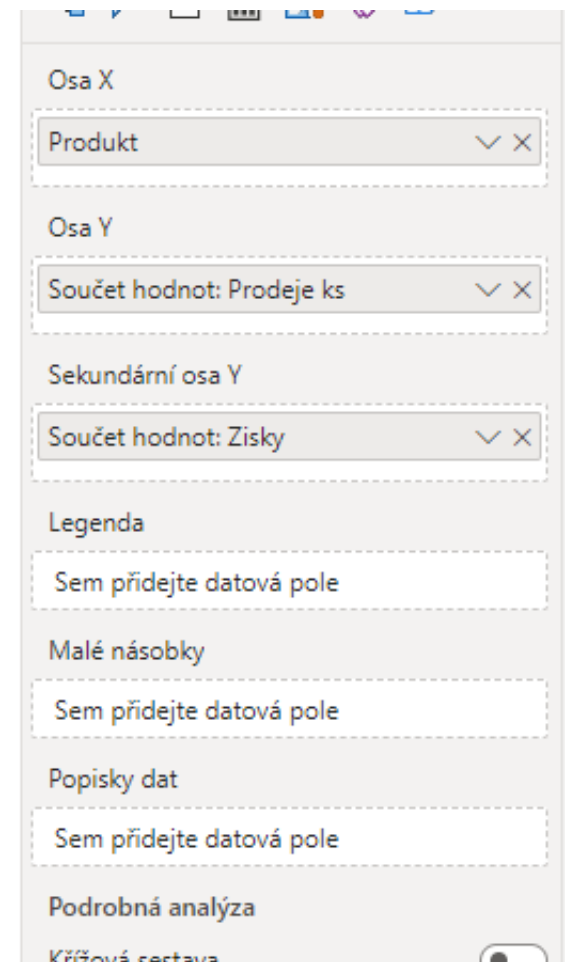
Osa X

Produkt

Osa Y

Součet hodnot: Prodeje ks

Sekundární osa Y

Součet hodnot: Zisky

Legenda

Sem přidejte datová pole

Malé násobky

Sem přidejte datová pole

Popisky dat

Sem přidejte datová pole

Podrobná analýza

Křížová sestava